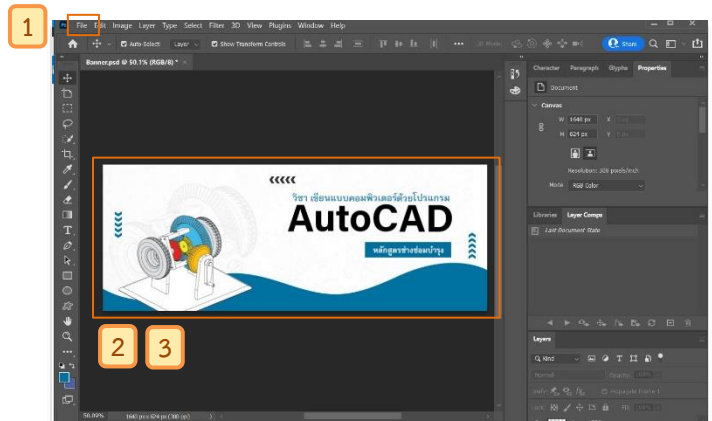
1

File Edit Image Layer Type Select Filter 3D View Plugins Window Help

Auto-Select: Layer Show Transform Controls

3D Mode:

Share

Banner.psd @ 50.1% (RGB/8) *

Character Paragraph Glyphs Properties

Document

Canvas

W 1640 px X

H 624 px Y

Resolution: 300 pixels/inch

Mode RGB Color

<<<<<

วิชา เขียนแบบคอมพิวเตอร์ด้วยโปรแกรม

AutoCAD

หลักสูตรช่างซ่อมบำรุง

Libraries Layer Comps

Last Document State

Layers

Kind

Normal Opacity:

Lock: Fill:

2 3

50.09% 1640 px x 624 px (300 ppi)